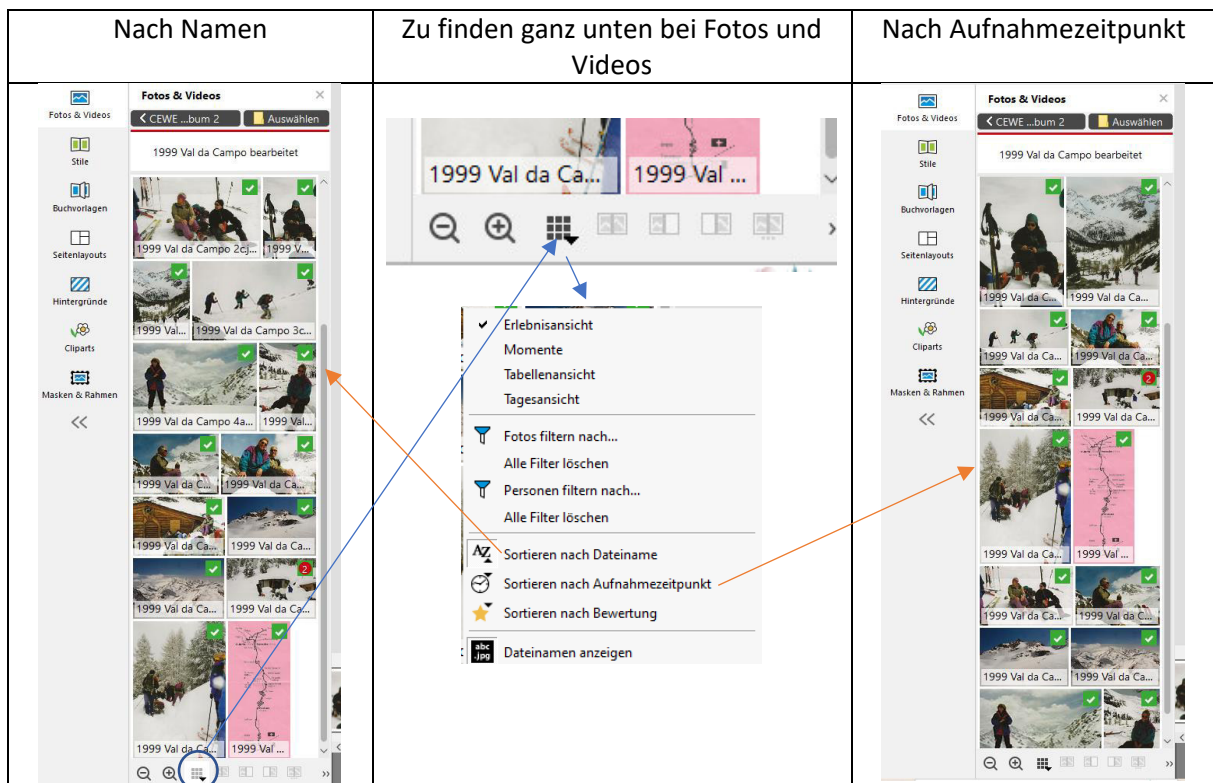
| Nach Namen | Zu finden ganz unten bei Fotos und Videos | Nach Aufnahmezeitpunkt |
|---|---|---|
| Fotos & Videos<br>Stile<br>Buchvorlagen<br>Seitenlayouts<br>Hintergründe<br>Cliparts<br>Masken & Rahmen<br>«<br>Fotos & Videos ×<br>< CEWE ...bum 2 Auswählen<br>1999 Val da Campo bearbeitet<br>1999 Val da Campo 2cj... 1999 V...<br>1999 Val... 1999 Val da Campo 3c...<br>1999 Val da Campo 4a... 1999 Val...<br>1999 Val da C... 1999 Val da Ca...<br>1999 Val da Ca... 1999 Val da Ca...<br>1999 Val da Ca... 1999 Val da Ca...<br>1999 Val da Ca... 1999 Val ... | 1999 Val da Ca... 1999 Val ...<br>Erlebnisansicht<br>Momente<br>Tabellenansicht<br>Tagesansicht<br>Fotos filtern nach...<br>Alle Filter löschen<br>Personen filtern nach...<br>Alle Filter löschen<br>Sortieren nach Dateiname<br>Sortieren nach Aufnahmezeitpunkt<br>Sortieren nach Bewertung<br>abc jpg Dateinamen anzeigen | Fotos & Videos<br>Stile<br>Buchvorlagen<br>Seitenlayouts<br>Hintergründe<br>Cliparts<br>Masken & Rahmen<br>«<br>Fotos & Videos ×<br>< CEWE ...bum 2 Auswählen<br>1999 Val da Campo bearbeitet<br>1999 Val da C... 1999 Val da Ca...<br>1999 Val da Ca... 1999 Val da Ca...<br>1999 Val da Ca... 1999 Val da Ca...<br>1999 Val da Ca... 1999 Val ...<br>1999 Val da Ca... 1999 Val da Ca...<br>1999 Val da Ca... 1999 Val da Ca... |